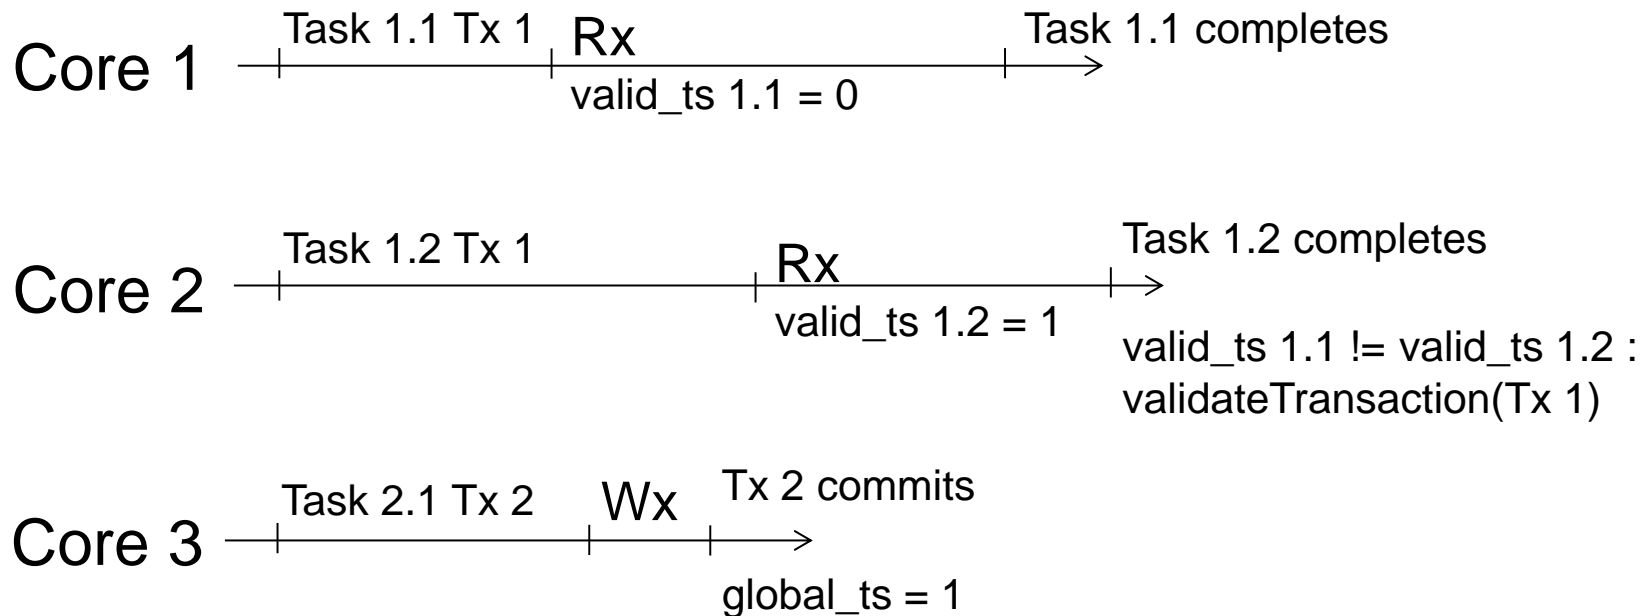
Core 1
Task 1.1 Tx 1
Rx
valid_ts 1.1 = 0
Task 1.1 completes

Core 2
Task 1.2 Tx 1
Rx
valid_ts 1.2 = 1
Task 1.2 completes

valid_ts 1.1 != valid_ts 1.2 : validateTransaction(Tx 1)

Core 3
Task 2.1 Tx 2
Wx
Tx 2 commits
global_ts = 1